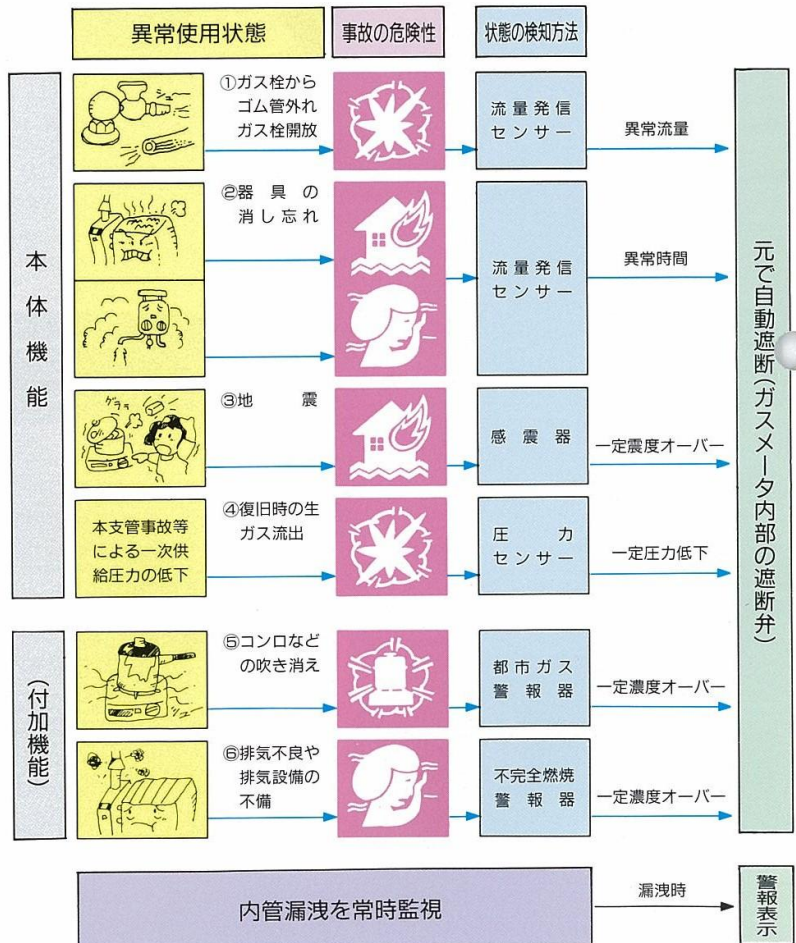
異常使用状態

事故の危険性

状態の検知方法

本体機能

①ガス栓からゴム管外れガス栓開放

流量発信センサー

異常流量

②器具の消し忘れ

流量発信センサー

異常時間

③地震

ゲラゲラ

感震器

一定震度オーバー

本支管事故等による一次供給圧力の低下

④復旧時の生ガス流出

圧力センサー

一定圧力低下

(付加機能)

⑤コンロなどの吹き消え

シュー

都市ガス警報器

一定濃度オーバー

⑥排気不良や排気設備の不備

不完全燃焼警報器

一定濃度オーバー

元で自動遮断(ガスメータ内部の遮断弁)

内管漏洩を常時監視

漏洩時

警報表示